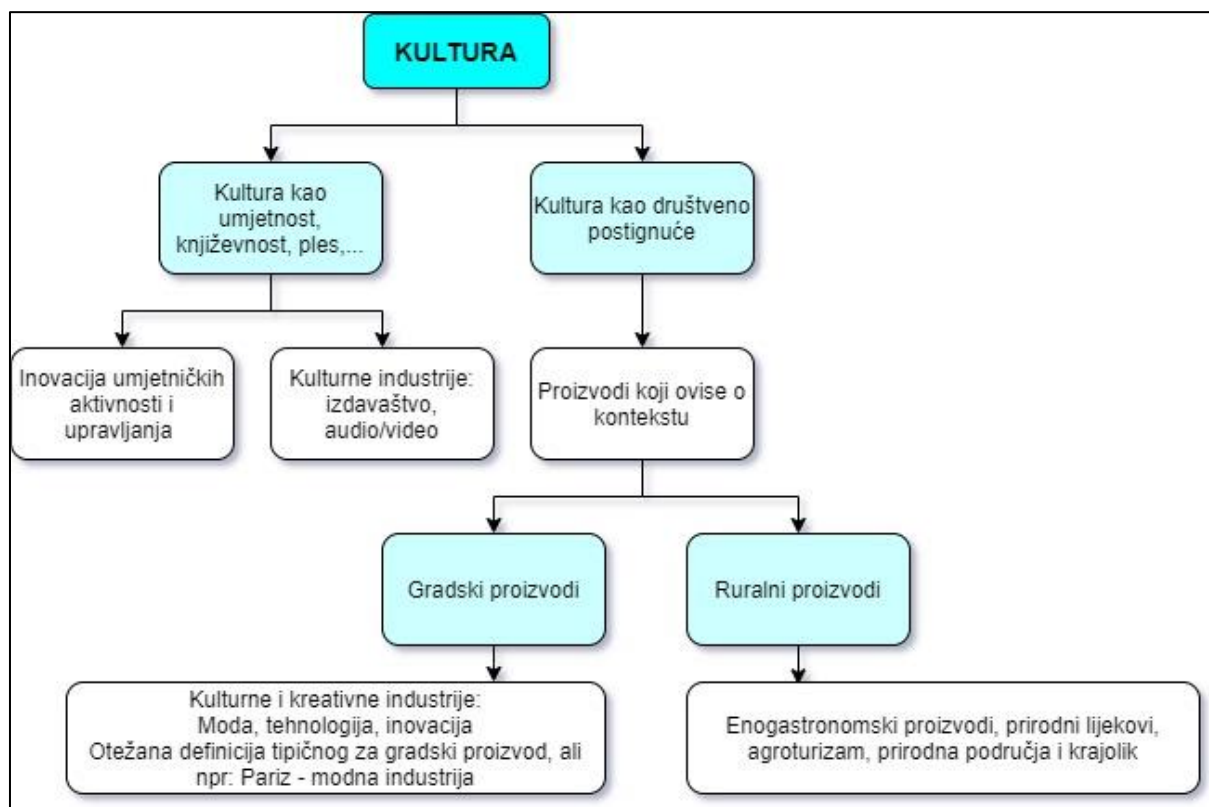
KULTURA

Kultura kao umjetnost, književnost, ples,...

Kultura kao društveno postignuće

Inovacija umjetničkih aktivnosti i upravljanja

Kulturne industrije: izdavaštvo, audio/video

Proizvodi koji ovise o kontekstu

Gradski proizvodi

Ruralni proizvodi

Kulturne i kreativne industrije:
Moda, tehnologija, inovacija
Otežana definicija tipičnog za gradski proizvod, ali npr: Pariz - modna industrija

Enogastronomski proizvodi, prirodni lijekovi, agroturizam, prirodna područja i krajolik